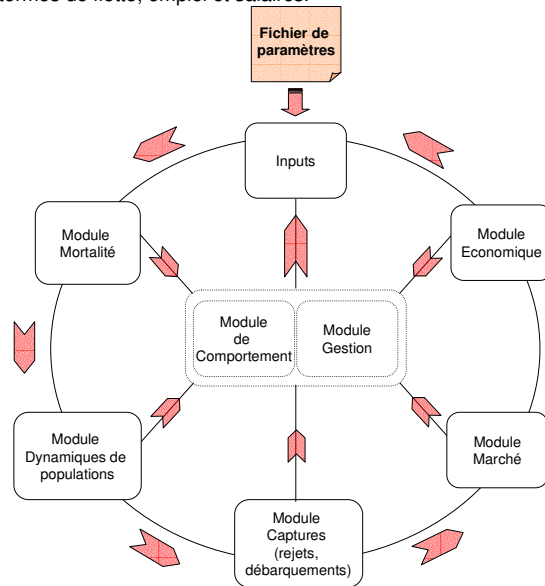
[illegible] de flotte, emploi et salaires.

Fichier de paramètres

Inputs

Module Mortalité

Module Economique

Module de Comportement

Module Gestion

Module Dynamiques de populations

Module Marché

Module Captures (rejets, débarquements)